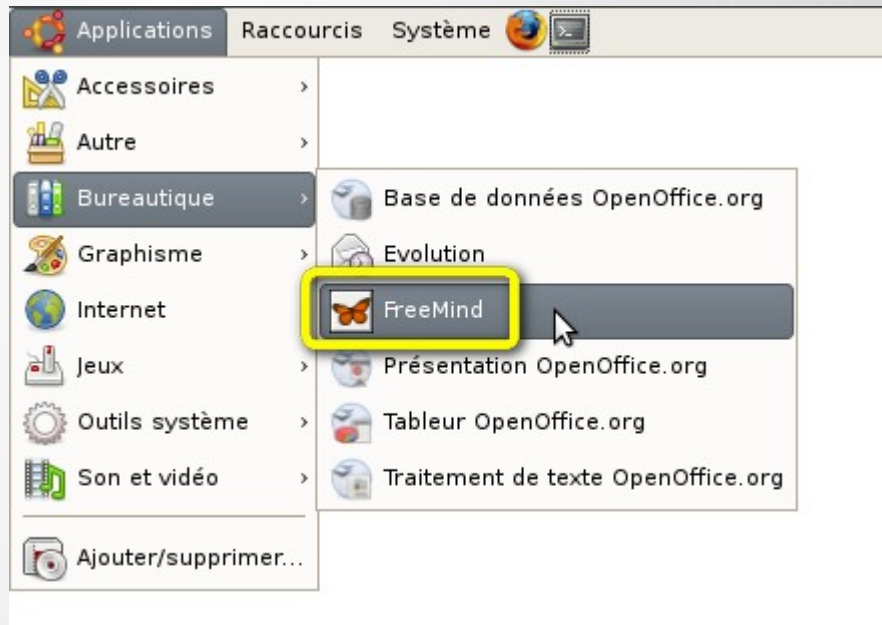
Applications Raccourcis Système

Accessoires ›
Autre ›
Bureautique ›
Graphisme ›
Internet
Jeux ›
Outils système ›
Son et vidéo ›
Ajouter/supprimer...

Base de données OpenOffice.org
Evolution
FreeMind
Présentation OpenOffice.org
Tableur OpenOffice.org
Traitement de texte OpenOffice.org